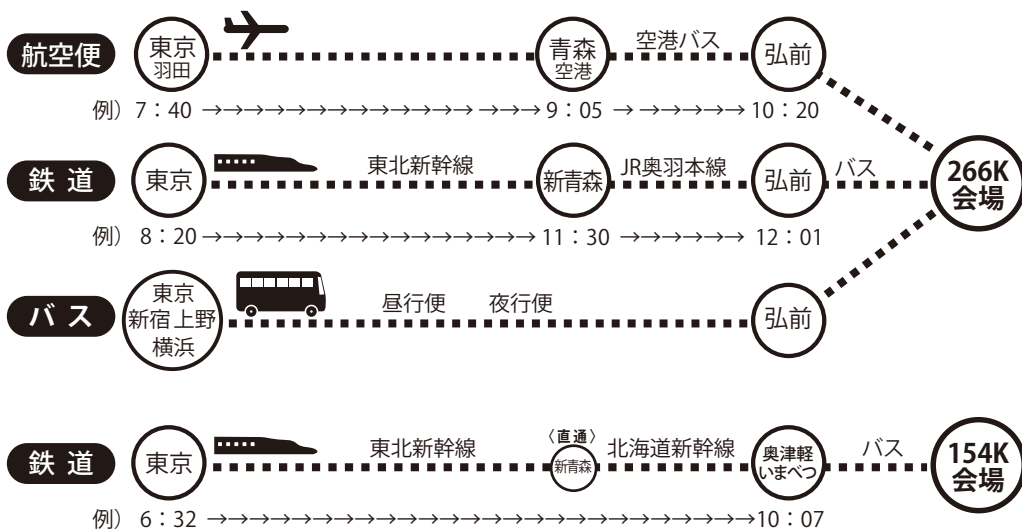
航空便 東京 羽田 青森 空港 空港バス 弘前

例）7：40 →→→→→→→→→→→→→→→→ 9：05 →→→→→→→ 10：20

鉄道 東京 東北新幹線 新青森 JR奥羽本線 弘前 バス 266K 会場

例）8：20 →→→→→→→→→→→→→→→→→→→ 11：30 →→→→→→ 12：01

バス 東京 新宿 上野 横浜 昼行便 夜行便 弘前

鉄道 東京 東北新幹線 〈直通〉 新青森 北海道新幹線 奥津軽 いまべつ バス 154K 会場

例）6：32 →→→→→→→→→→→→→→→→→→→→→→→→→→ 10：07